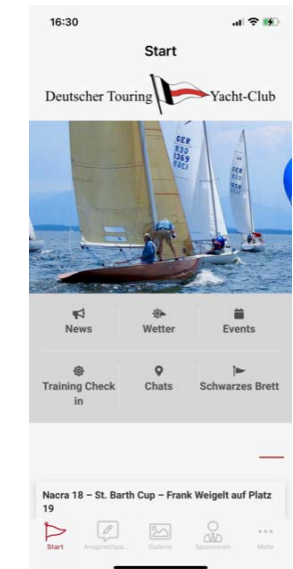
16:30

Start

Deutscher Touring Yacht-Club

GER
330
1369
SCI

News

Wetter

Events

Training Check in

Chats

Schwarzes Brett

Nacra 18 – St. Barth Cup – Frank Weigelt auf Platz 19

Start

Ansprechpa...

Galerie

Sponsoren

Mehr